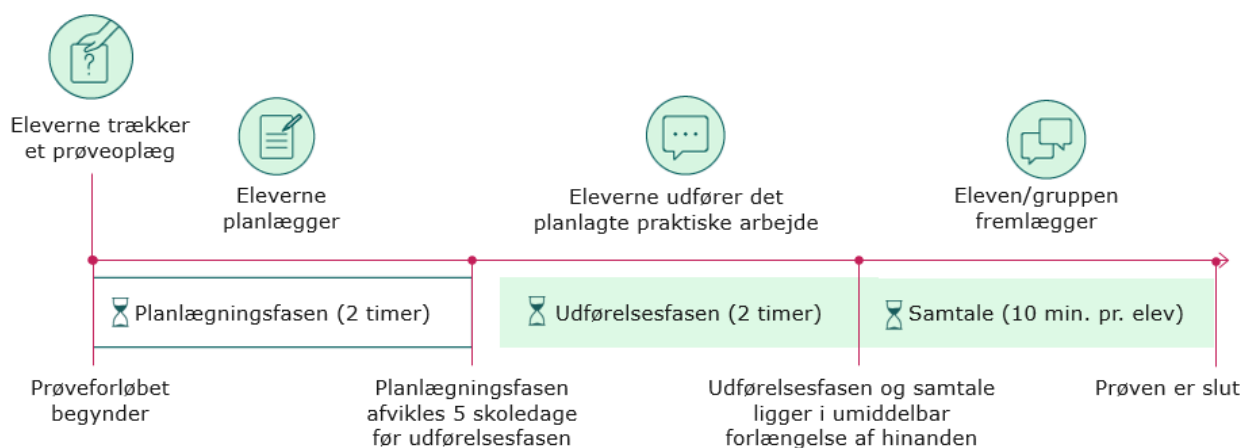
Eleverne trækker et prøveoplæg

Eleverne planlægger

Eleverne udfører det planlagte praktiske arbejde

Eleven/gruppen fremlægger

Planlægningsfasen (2 timer)

Udførelsesfasen (2 timer)

Samtale (10 min. pr. elev)

Prøveforløbet begynder

Planlægningsfasen afvikles 5 skoledage før udførelsesfasen

Udførelsesfasen og samtale ligger i umiddelbar forlængelse af hinanden

Prøven er slut